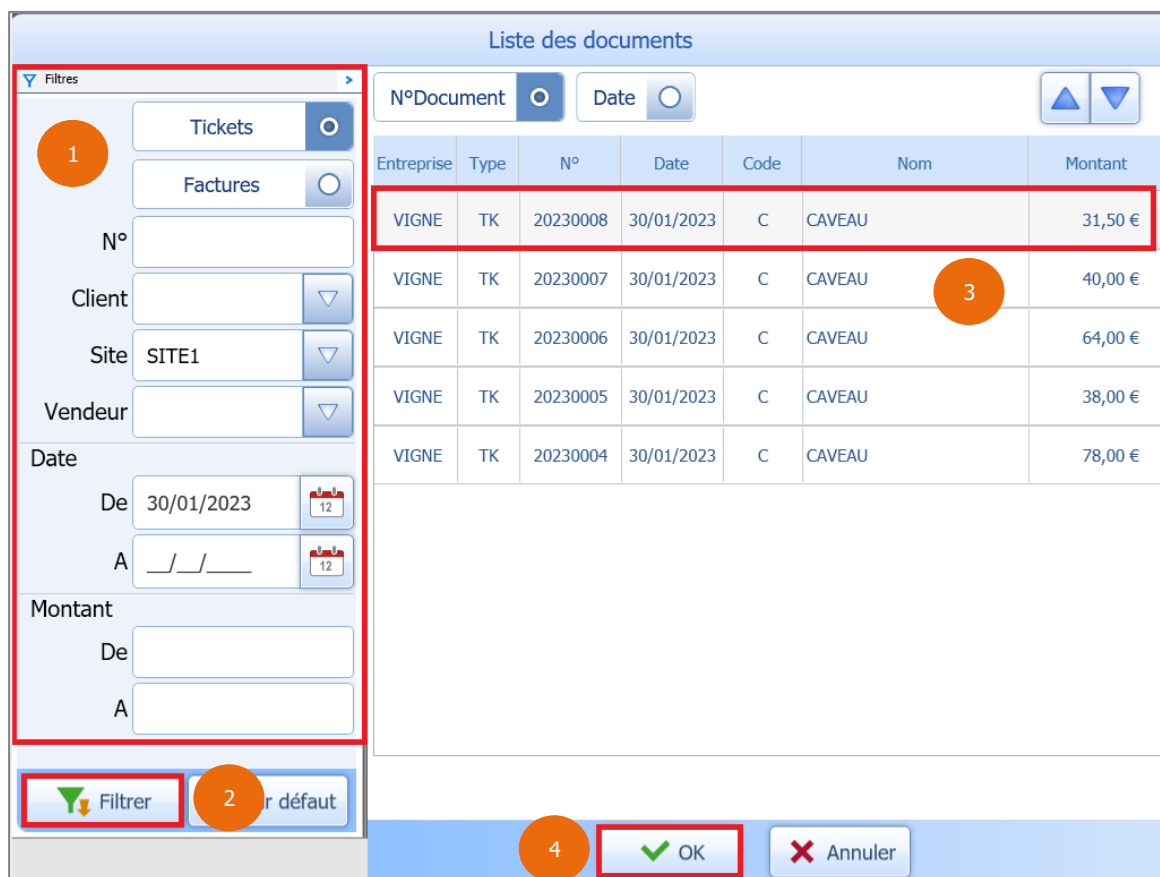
Liste des documents

Filtres

1

Tickets

Factures

N°

Client

Site SITE1

Vendeur

Date

De 30/01/2023

A __/__/____

Montant

De

A

Filtrer

2

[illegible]r défaut

N°Document

Date

| Entreprise | Type | N° | Date | Code | Nom | Montant |
|---|---|---|---|---|---|---|
| VIGNE | TK | 20230008 | 30/01/2023 | C | CAVEAU | 31,50 € |
| VIGNE | TK | 20230007 | 30/01/2023 | C | CAVEAU | 40,00 € |
| VIGNE | TK | 20230006 | 30/01/2023 | C | CAVEAU | 64,00 € |
| VIGNE | TK | 20230005 | 30/01/2023 | C | CAVEAU | 38,00 € |
| VIGNE | TK | 20230004 | 30/01/2023 | C | CAVEAU | 78,00 € |

3

4

OK

Annuler